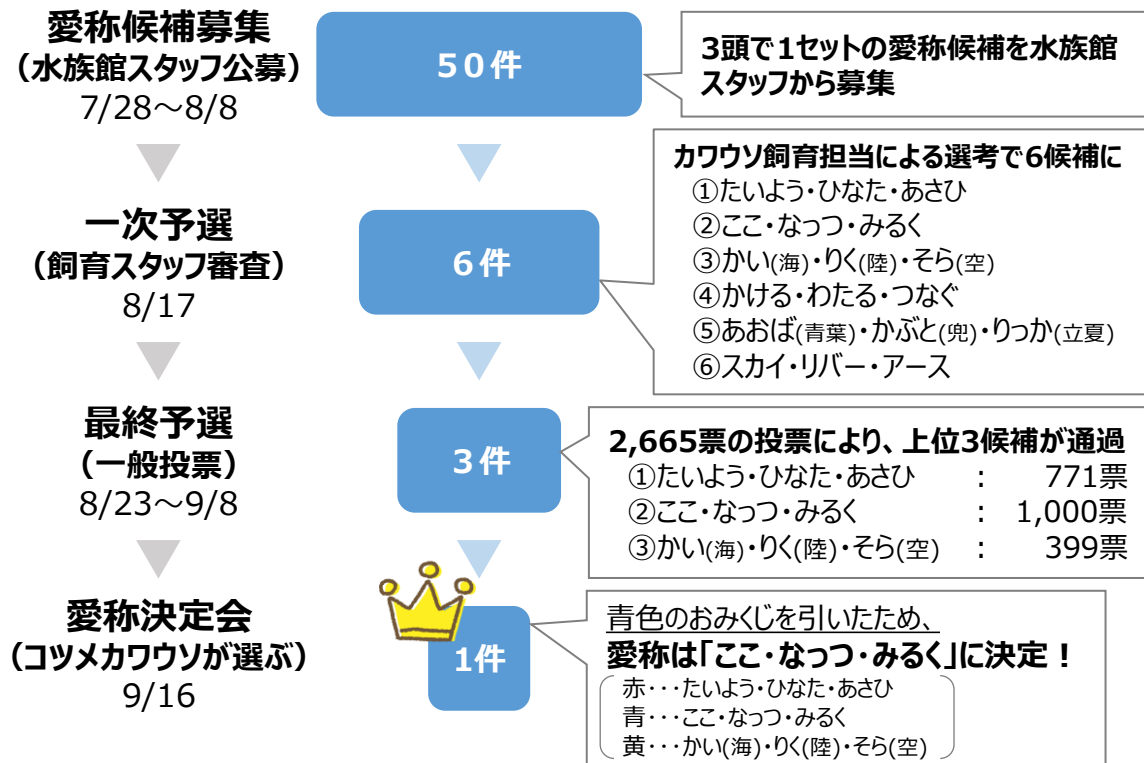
愛称候補募集
（水族館スタッフ公募）
7/28～8/8

50件

3頭で1セットの愛称候補を水族館スタッフから募集

一次予選
（飼育スタッフ審査）
8/17

6件

カワウソ飼育担当による選考で6候補に
①たいよう・ひなた・あさひ
②ここ・なっつ・みるく
③かい(海)・りく(陸)・そら(空)
④かける・わたる・つなぐ
⑤あおば(青葉)・かぶと(兜)・りっか(立夏)
⑥スカイ・リバー・アース

最終予選
（一般投票）
8/23～9/8

3件

2,665票の投票により、上位3候補が通過
| | | |
|---|---|---|
| ①たいよう・ひなた・あさひ | ： | 771票 |
| ②ここ・なっつ・みるく | ： | 1,000票 |
| ③かい(海)・りく(陸)・そら(空) | ： | 399票 |

愛称決定会
（コツメカワウソが選ぶ）
9/16

1件

青色のおみくじを引いたため、
愛称は「ここ・なっつ・みるく」に決定！
赤・・・たいよう・ひなた・あさひ
青・・・ここ・なっつ・みるく
黄・・・かい(海)・りく(陸)・そら(空)